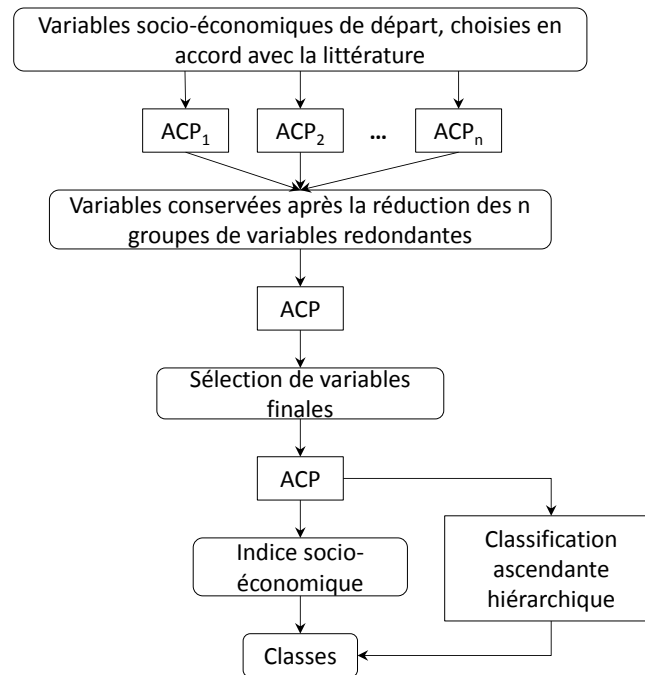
Variables socio-économiques de départ, choisies en accord avec la littérature

$ACP_1$

$ACP_2$

...

$ACP_n$

Variables conservées après la réduction des n groupes de variables redondantes

ACP

Sélection de variables finales

ACP

Indice socio-économique

Classification ascendante hiérarchique

Classes